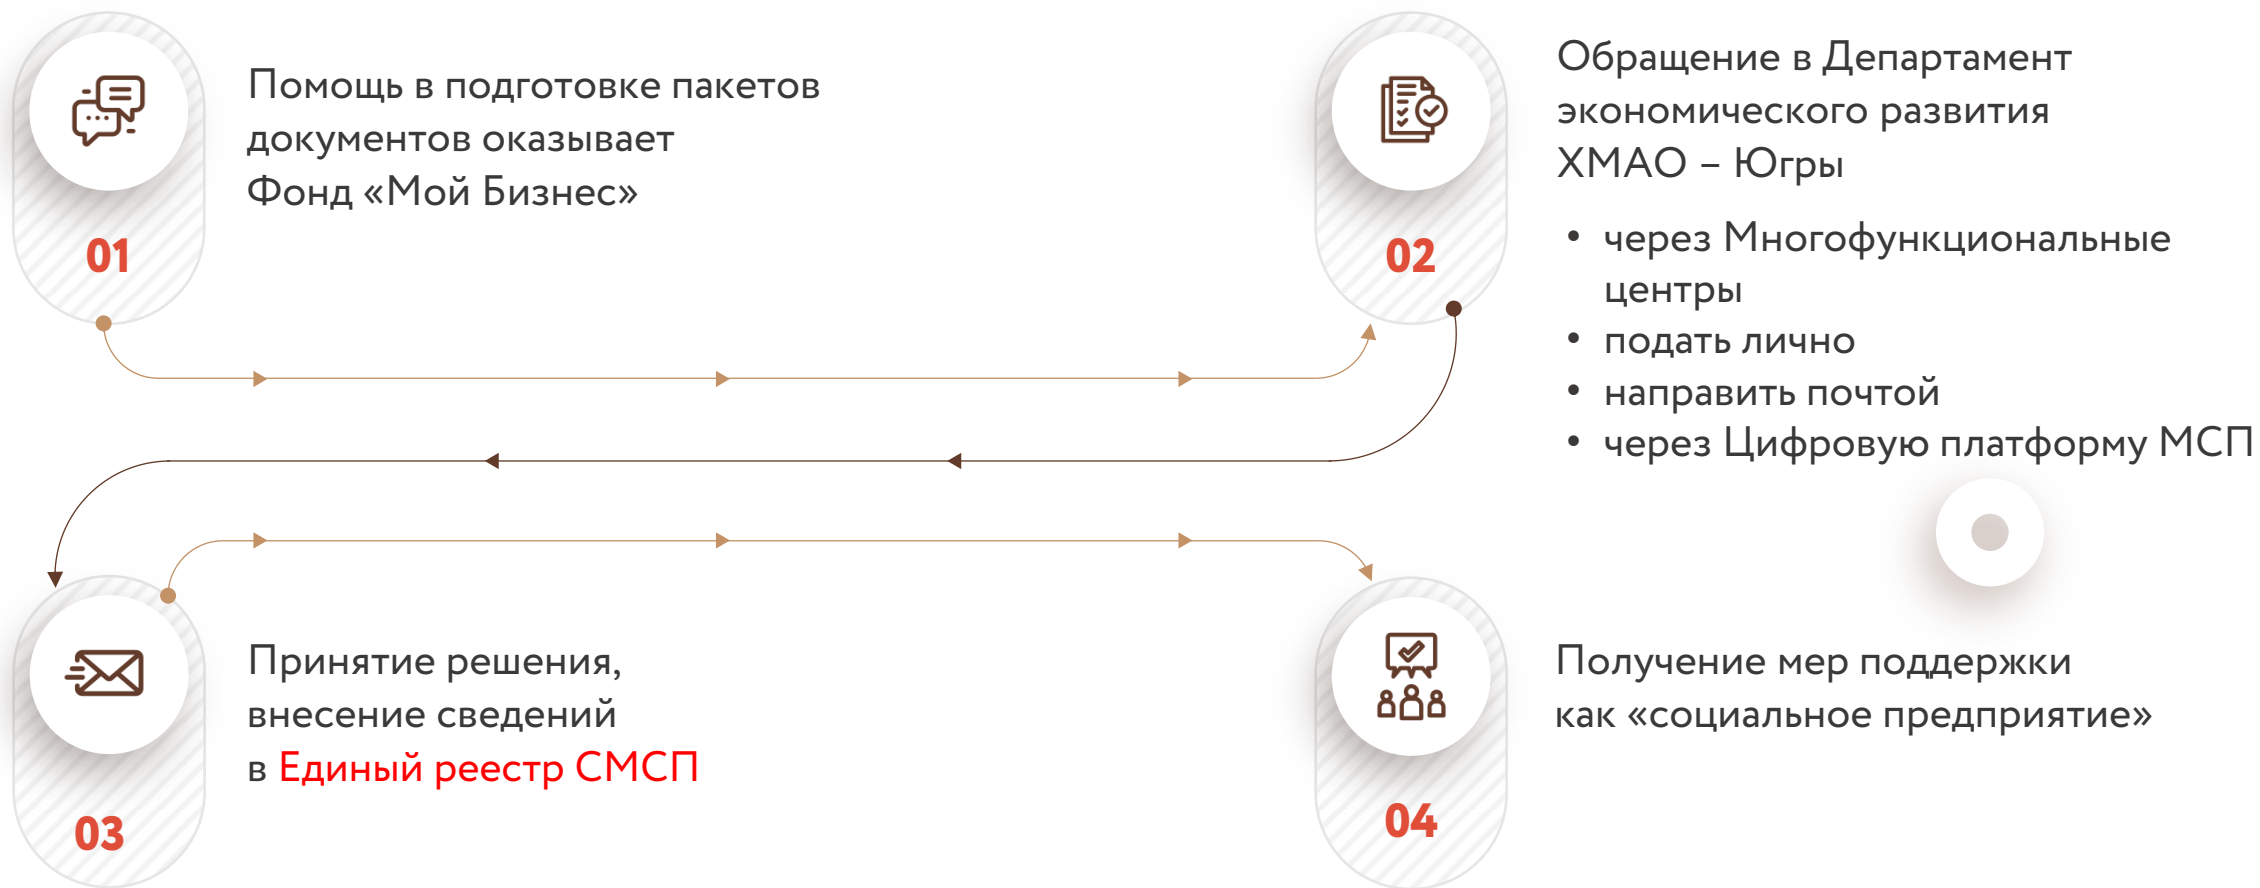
01

Помощь в подготовке пакетов документов оказывает Фонд «Мой Бизнес»

02

Обращение в Департамент экономического развития ХМАО – Югры

• через Многофункциональные центры
• подать лично
• направить почтой
• через Цифровую платформу МСП

03

Принятие решения, внесение сведений в Единый реестр СМСП

04

Получение мер поддержки как «социальное предприятие»